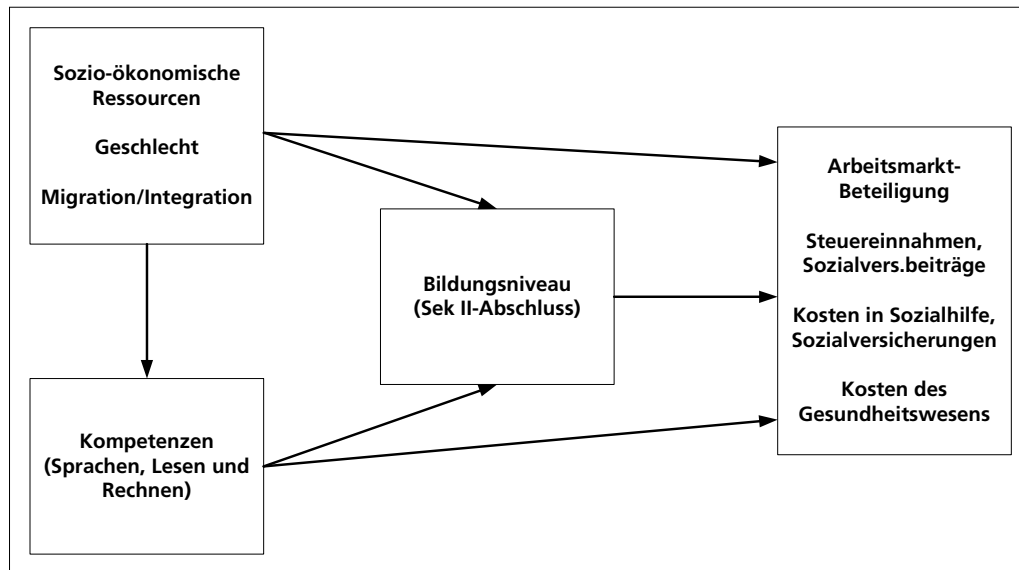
Sozio-ökonomische Ressourcen

Geschlecht

Migration/Integration

Bildungsniveau (Sek II-Abschluss)

Arbeitsmarkt-Beteiligung

Steuereinnahmen, Sozialvers.beiträge

Kosten in Sozialhilfe, Sozialversicherungen

Kosten des Gesundheitswesens

Kompetenzen (Sprachen, Lesen und Rechnen)